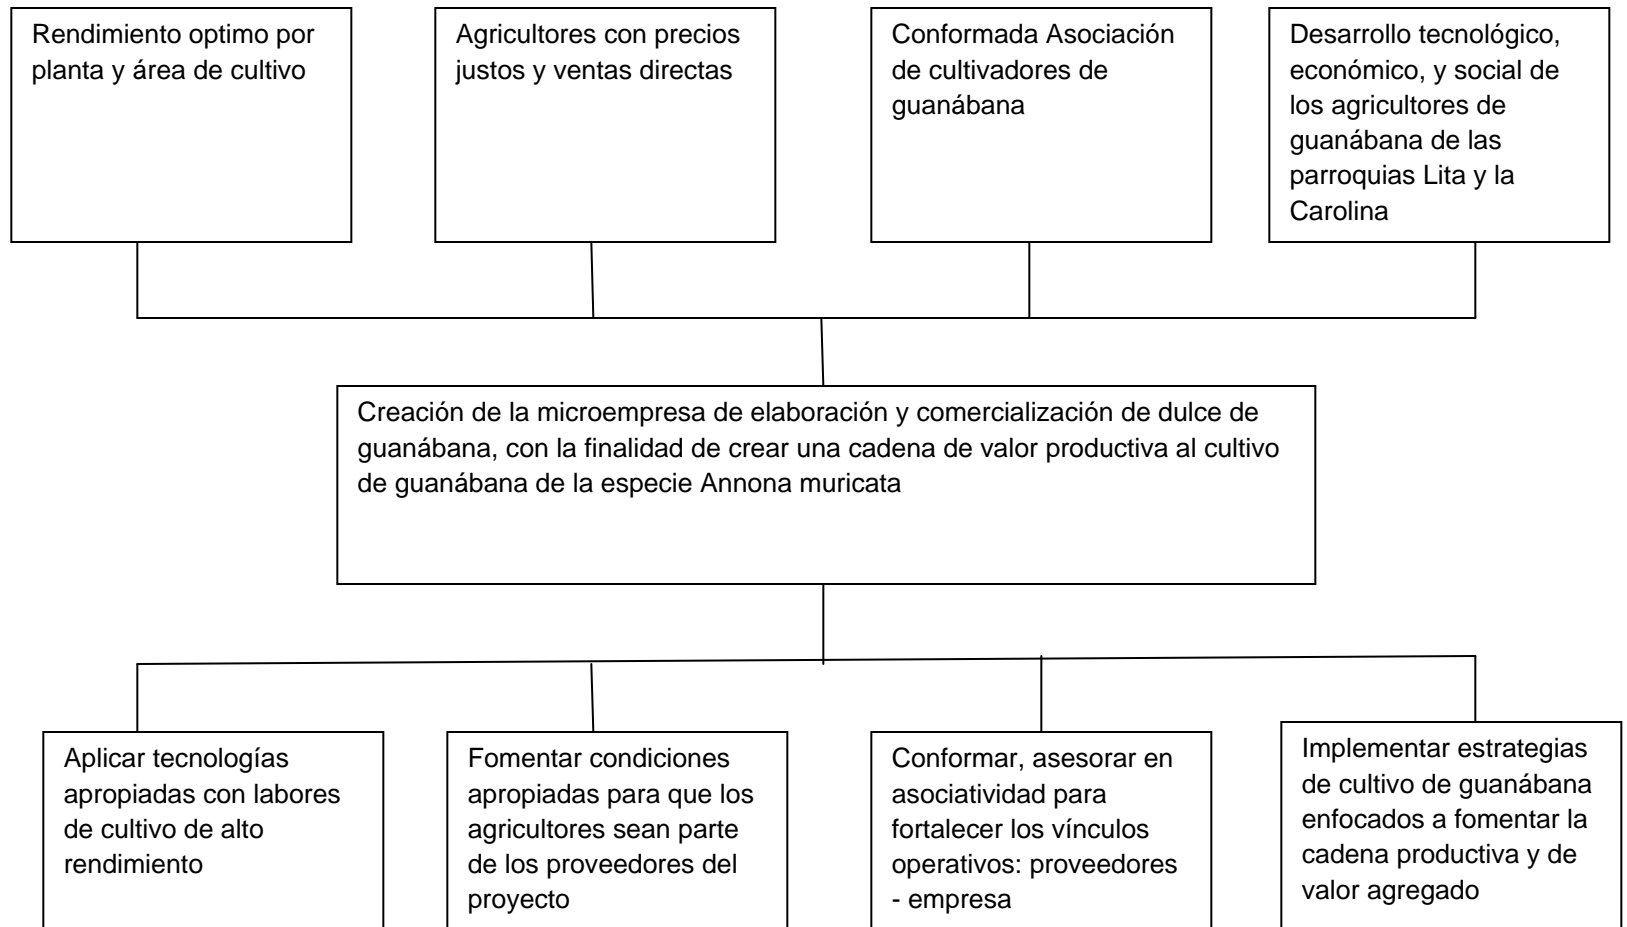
Rendimiento optimo por planta y área de cultivo

Agricultores con precios justos y ventas directas

Conformada Asociación de cultivadores de guanábana

Desarrollo tecnológico, económico, y social de los agricultores de guanábana de las parroquias Lita y la Carolina

Creación de la microempresa de elaboración y comercialización de dulce de guanábana, con la finalidad de crear una cadena de valor productiva al cultivo de guanábana de la especie Annona muricata

Aplicar tecnologías apropiadas con labores de cultivo de alto rendimiento

Fomentar condiciones apropiadas para que los agricultores sean parte de los proveedores del proyecto

Conformar, asesorar en asociatividad para fortalecer los vínculos operativos: proveedores - empresa

Implementar estrategias de cultivo de guanábana enfocados a fomentar la cadena productiva y de valor agregado